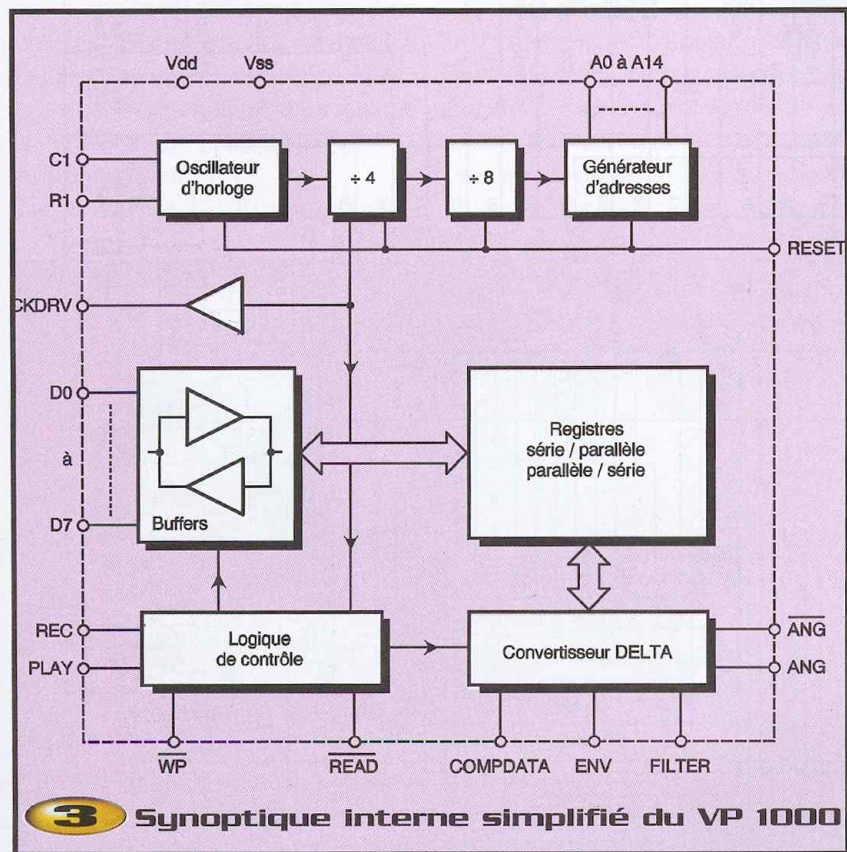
Vdd
Vss
A0 à A14
C1
R1
Oscillateur d'horloge
÷ 4
÷ 8
Générateur d'adresses
RESET
CKDRV
D0
à
D7
Buffers
Registres série / parallèle parallèle / série
REC
PLAY
Logique de contrôle
Convertisseur DELTA
$\overline{ANG}$
ANG
$\overline{WP}$
$\overline{READ}$
COMPDATA
ENV
FILTER
3 Synoptique interne simplifié du VP 1000